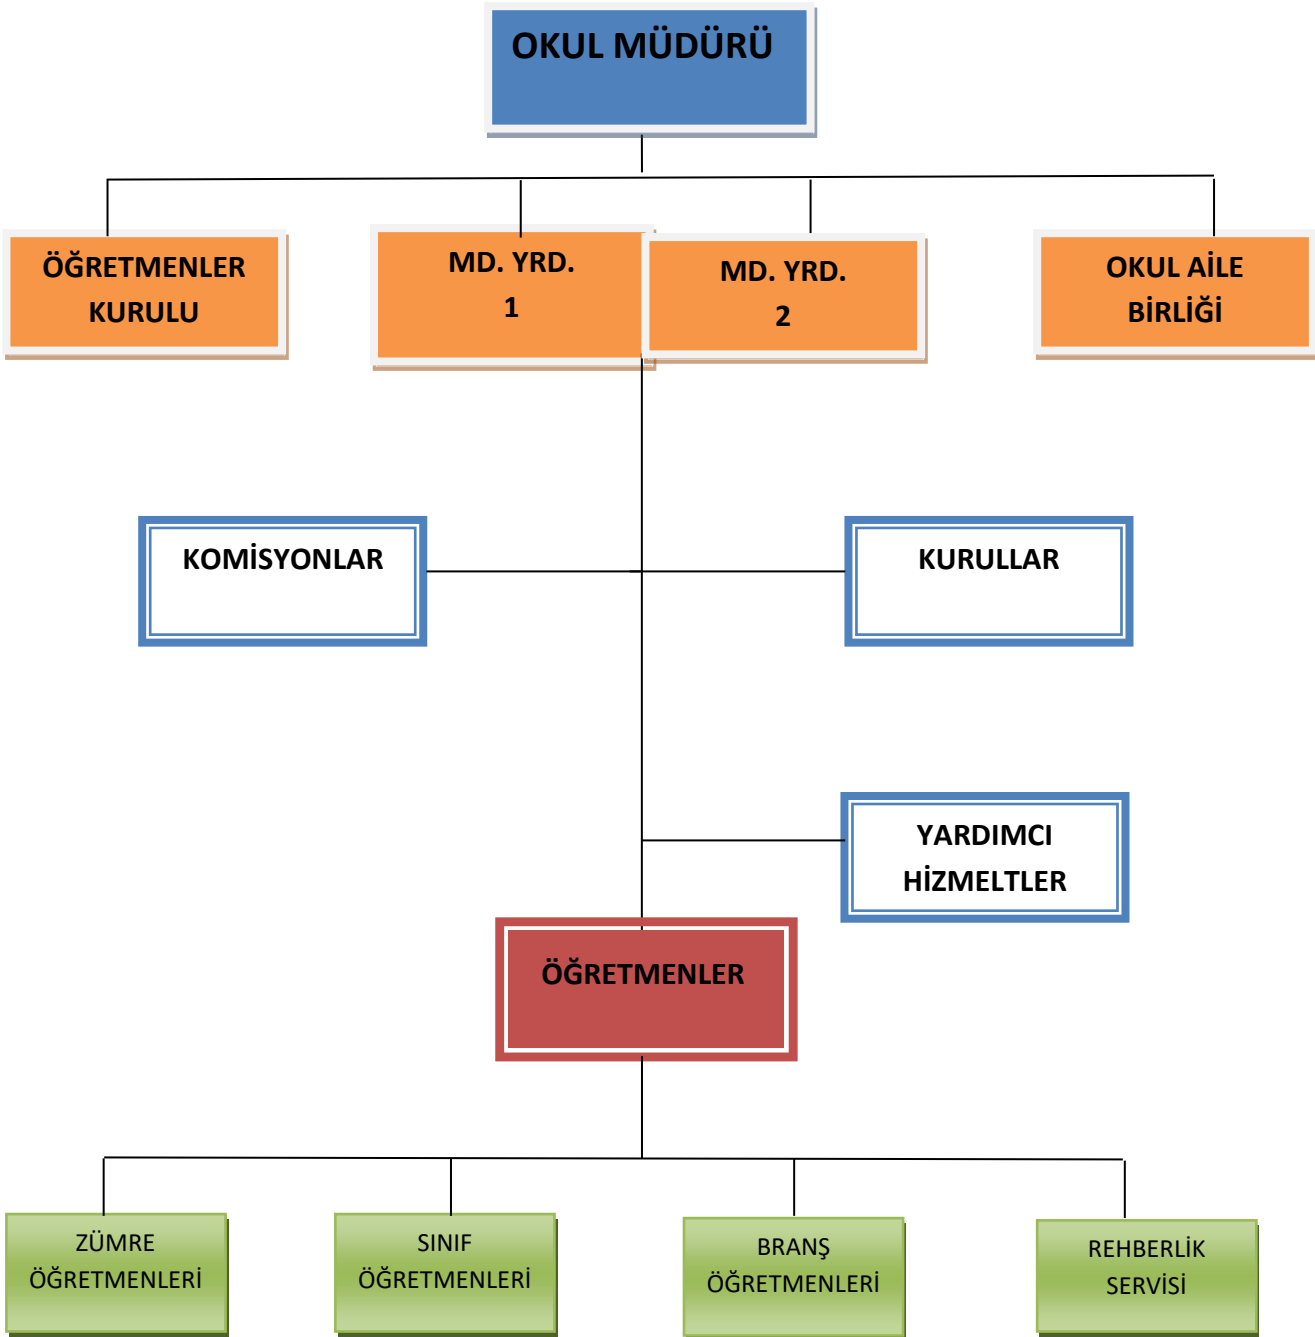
OKUL MÜDÜRÜ

ÖĞRETMENLER KURULU

MD. YRD. 1

MD. YRD. 2

OKUL AİLE BİRLİĞİ

KOMİSYONLAR

KURULLAR

YARDIMCI HİZMELTLER

ÖĞRETMENLER

ZÜMRE ÖĞRETMENLERİ

SINIF ÖĞRETMENLERİ

BRANŞ ÖĞRETMENLERİ

REHBERLİK SERVİSİ